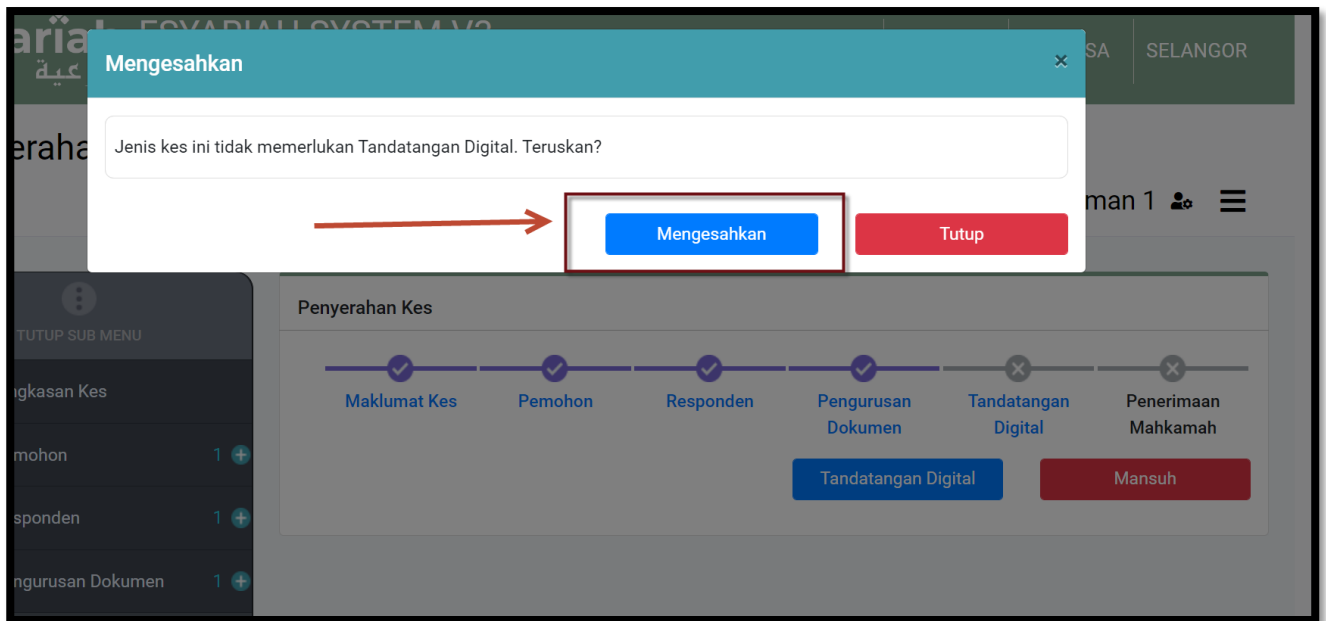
ariah
عية
ESYARIAH SYSTEM V2
SA
SELANGOR

Mengesahkan
×
Jenis kes ini tidak memerlukan Tandatangan Digital. Teruskan?
Mengesahkan
Tutup

eraha
man 1

TUTUP SUB MENU
ngkasan Kes
mohon 1
sponden 1
ngurusan Dokumen 1

Penyerahan Kes
Maklumat Kes
Pemohon
Responden
Pengurusan Dokumen
Tandatangan Digital
Penerimaan Mahkamah
Tandatangan Digital
Mansuh